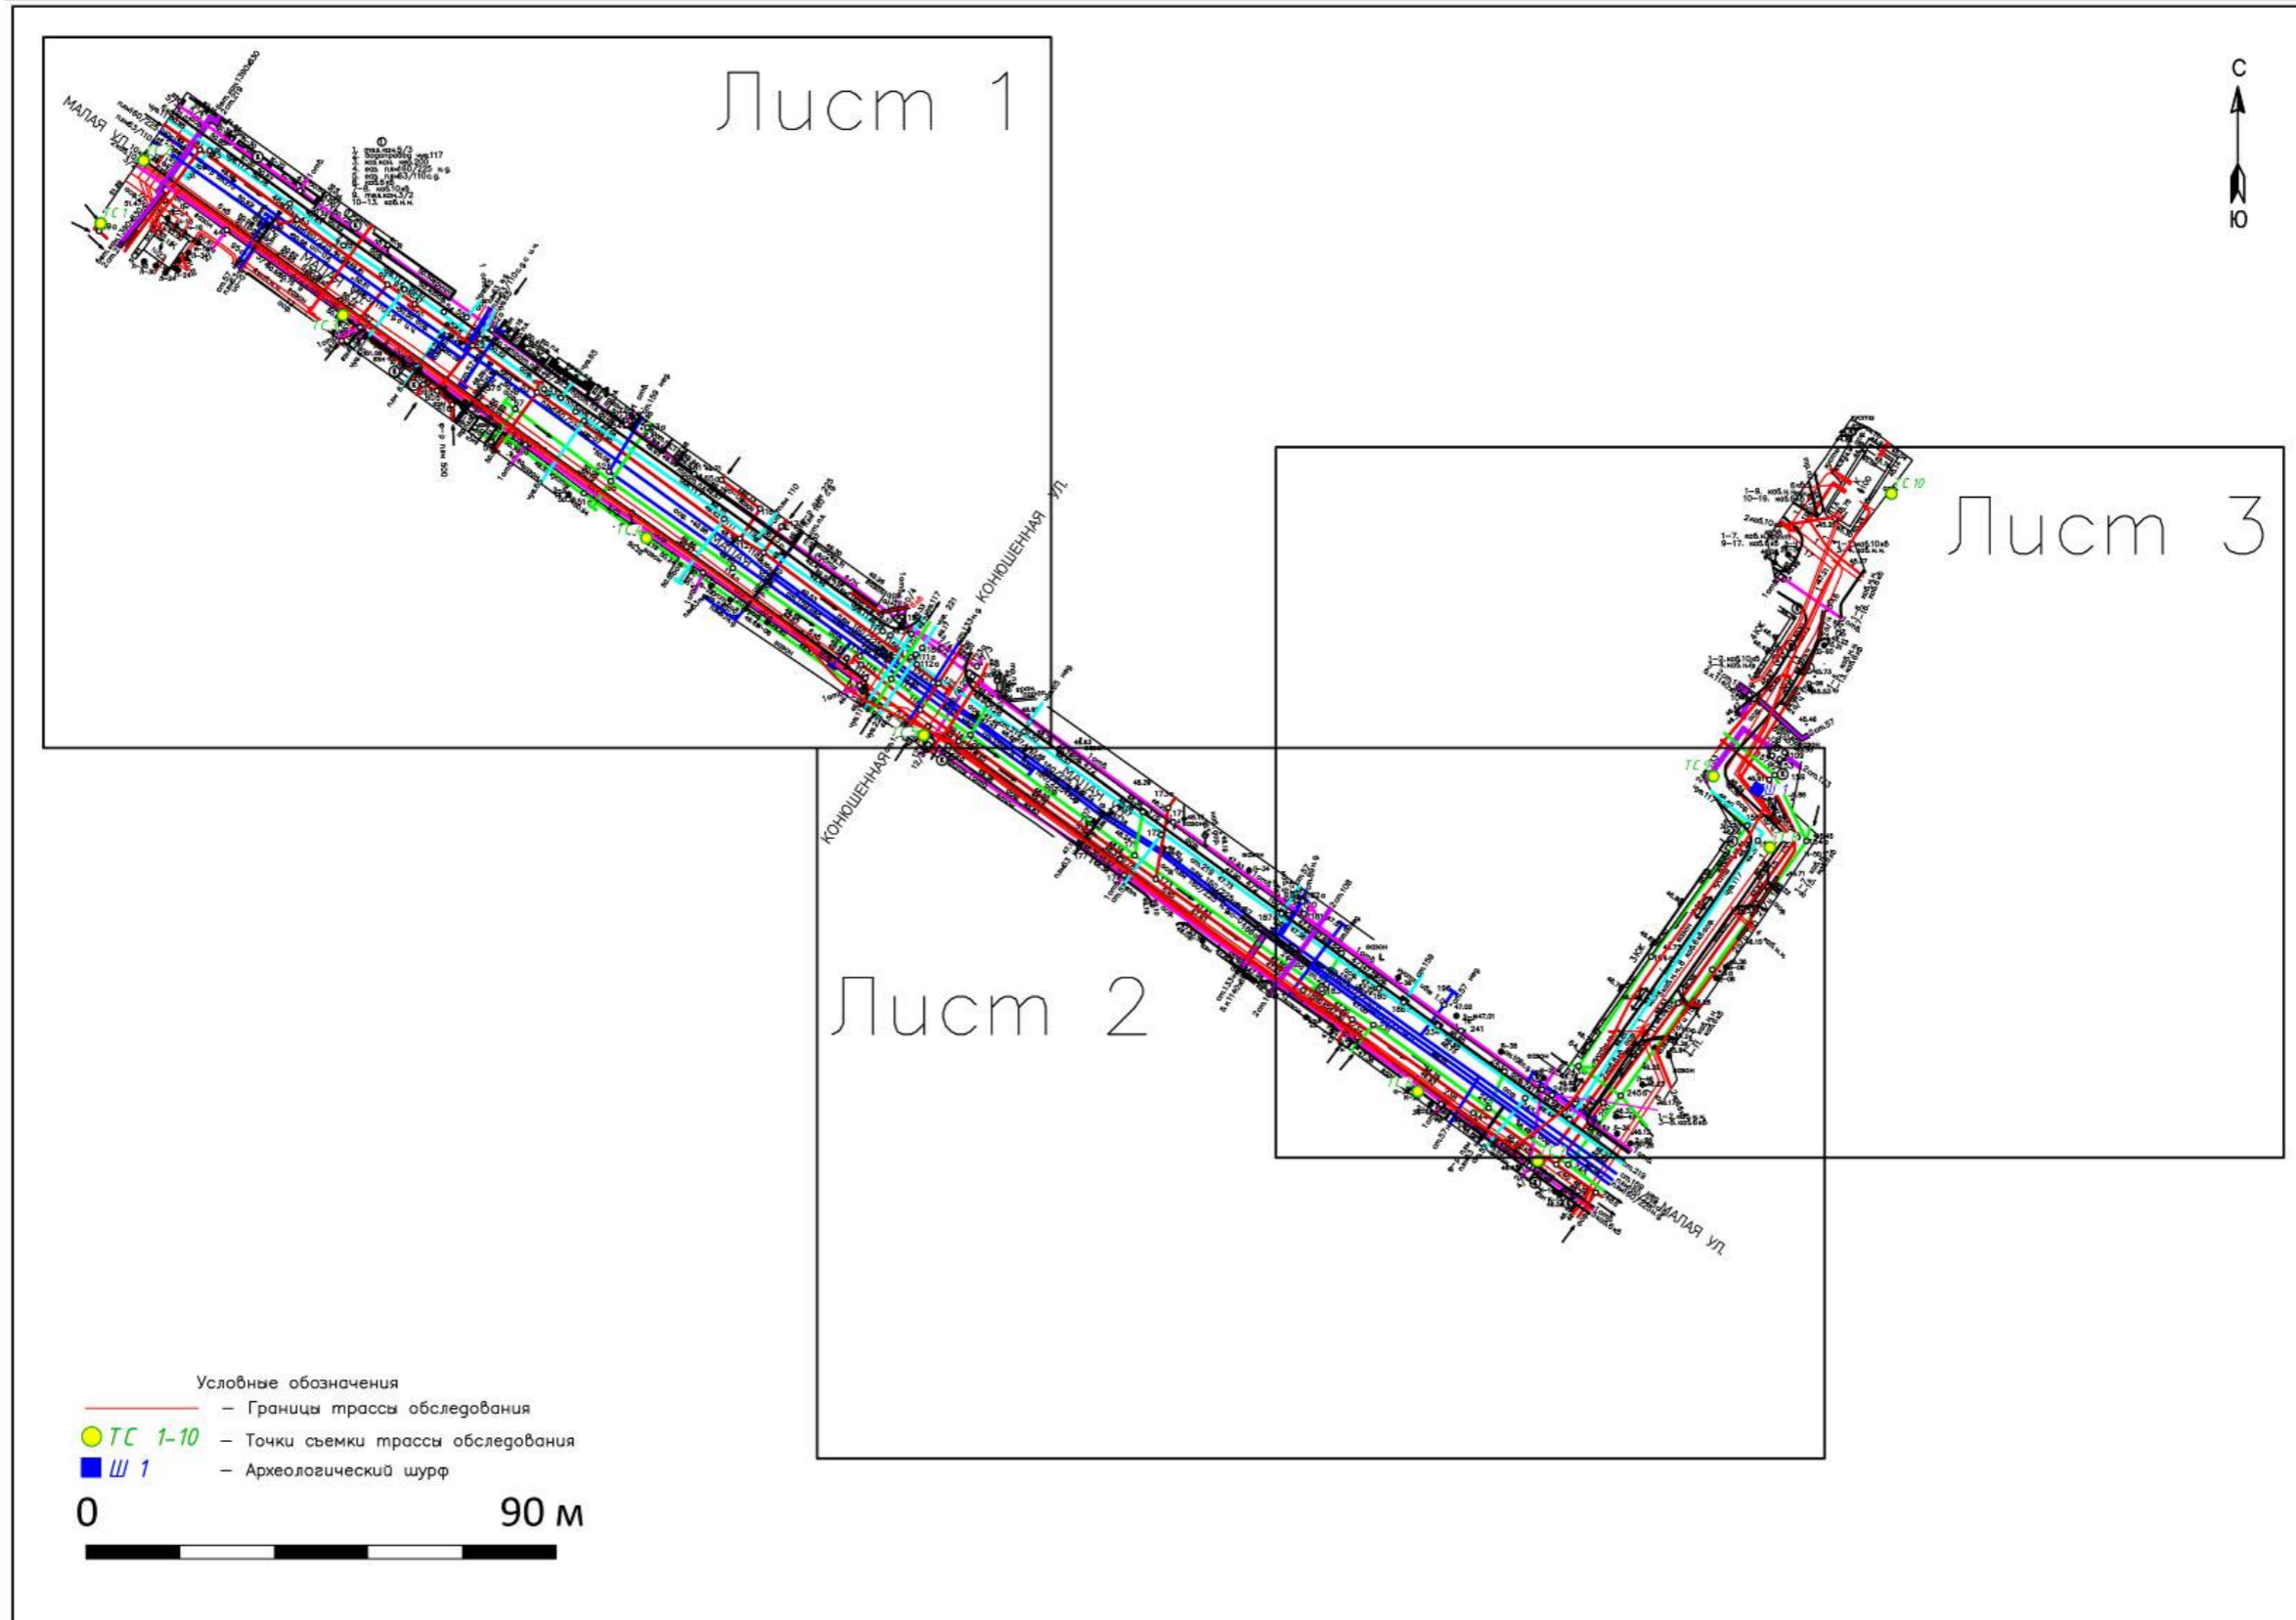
Лист 1

С

Ю

МАЛАЯ УЛ.

ТС 1

ТС 2

ТС 3

ТС 4

КОНЮШЕННАЯ УЛ.

КОНЮШЕННАЯ

ТС 5

Лист 3

ТС 10

ТС 9

Ш 1

Лист 2

ТС 6

ТС 7

МАЛАЯ УЛ.

Условные обозначения
– Границы трассы обследования
ТС 1-10 – Точки съемки трассы обследования
Ш 1 – Археологический шурф

0 90 м